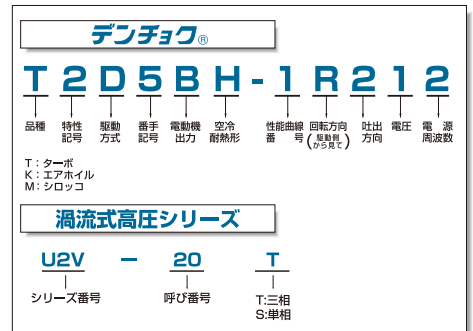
デンチョク®

T 2 D 5 B H - 1 R 2 1 2

品種

特性記号

駆動方式

番手記号

電動機出力

空冷耐熱形

性能曲線番号

回転方向（駆動側から見て）

吐出方向

電圧

電源周波数

T：ターボ
K：エアホイル
M：シロッコ

渦流式高圧シリーズ

U2V — 20 T

シリーズ番号

呼び番号

T:三相
S:単相